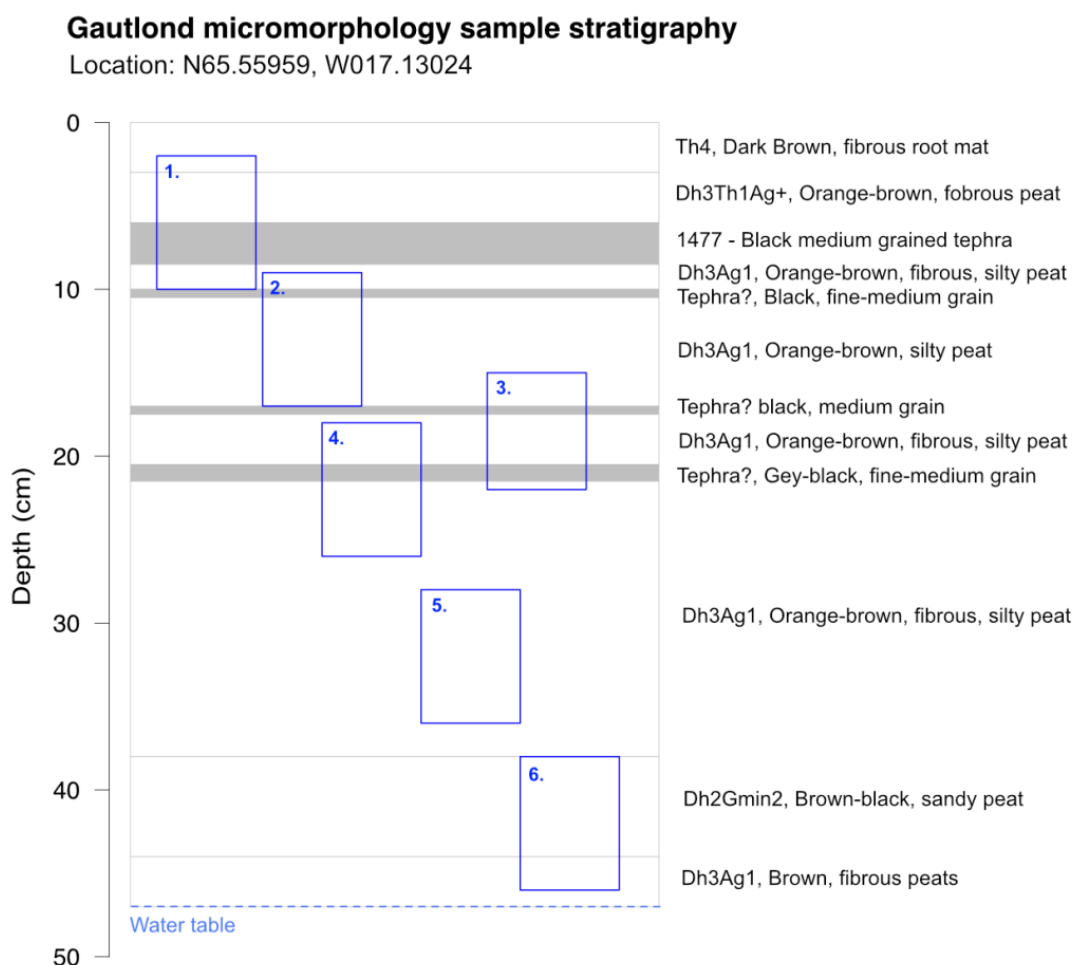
Gautlond micromorphology sample stratigraphy
Location: N65.55959, W017.13024

Depth (cm)

0
10
20
30
40
50

1.
2.
3.
4.
5.
6.

Th4, Dark Brown, fibrous root mat
Dh3Th1Ag+, Orange-brown, fobrous peat
1477 - Black medium grained tephra
Dh3Ag1, Orange-brown, fibrous, silty peat
Tephra?, Black, fine-medium grain
Dh3Ag1, Orange-brown, silty peat
Tephra? black, medium grain
Dh3Ag1, Orange-brown, fibrous, silty peat
Tephra?, Gey-black, fine-medium grain
Dh3Ag1, Orange-brown, fibrous, silty peat
Dh2Gmin2, Brown-black, sandy peat
Dh3Ag1, Brown, fibrous peats

Water table